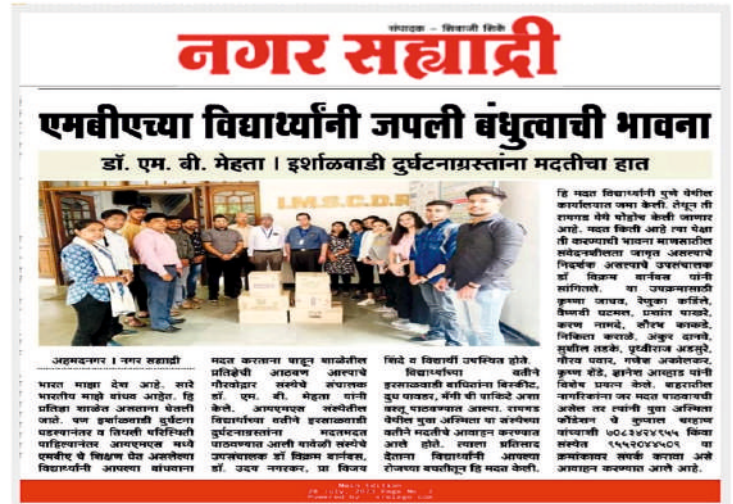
संपादक - शिवाजी शिर्के
नगर सह्याद्री

एमबीएच्या विद्यार्थ्यांनी जपली बंधुत्वाची भावना

डॉ. एम. बी. मेहता । इर्शाळवाडी दुर्घटनाग्रस्तांना मदतीचा हात

I.M.S.C.D.R

अहमदनगर । नगर सह्याद्री

भारत माझा देश आहे. सारे भारतीय माझे बांधव आहेत. ही प्रतिज्ञा शाळेत असताना घेतली जाते. पण इर्शाळवाडी दुर्घटना घडल्यानंतर व तिथली परिस्थिती पाहिल्यानंतर आयएमएस मध्ये एमबीए चे शिक्षण घेत असलेल्या विद्यार्थ्यांनी आपल्या बांधवाना

मदत करताना चक्क शाळेतील प्रतिज्ञेची आठवण आल्याचे गौरवोद्गार संस्थेचे संचालक डॉ. एम. बी. मेहता यांनी केले. आयएमएस संस्थेतील विद्यार्थ्यांच्या वतीने इर्शाळवाडी दुर्घटनाग्रस्तांना मदतसाहित्य पाठवण्यात आली यावेळी संस्थेचे उपसंचालक डॉ विक्रम बार्नबस, डॉ. उदय नगरकर, प्रा विजय

शिंदे व विद्यार्थी उपस्थित होते.

विद्यार्थ्यांच्या वतीने इर्शाळवाडी बाधितांना बिस्कीट, दुध पावडर, मॅगी की वगैरे अशा वस्तू पाठवण्यात आल्या. रायगड येथील युवा अस्मिता या संस्थेच्या वतीने मदतीचे आवाहन करण्यात आले होते. त्याला प्रतिसाद देताना विद्यार्थ्यांनी आपल्या रोजच्या बचतीतून ही मदत केली.

हि मदत विद्यार्थ्यांनी पुणे येथील कार्यालयात जमा केली. तेथून ती रायगड येथे पोहोच केली जाणार आहे. मदत किती आहे त्या पेक्षा ती करण्याची भावना माणसातील संवेदनशीलता जागृत असल्याचे निदर्शक असल्याचे उपसंचालक डॉ विक्रम बार्नबस यांनी सांगितले. या उपक्रमासाठी कृष्णा जाधव, रेणुका कर्डिले, वैष्णवी घटमल, प्रथमेश घावटे, करण नामदे, सौरभ काकडे, निकिता करपे, अंकुर दानवे, सुशील तडके, पृथ्वीराज अडसूरे, गौरव पवार, गणेश अकोलकर, कृष्णा शेंडे, ज्ञानेश आल्हाट यांनी विशेष प्रयत्न केले. शहरातील नागरिकांना जर मदत पाठवायची असेल तर त्यांनी युवा अस्मिता फौंडेशन चे कुणाल पाटील यांच्याशी ७०४३४९५९५ किंवा संस्थेत ९५५३०४४५०९ या क्रमांकावर संपर्क करावा असे आवाहन करण्यात आले आहे.

Main Edition
28 July, 2023 Page No. 2
Powered by: erelego.com